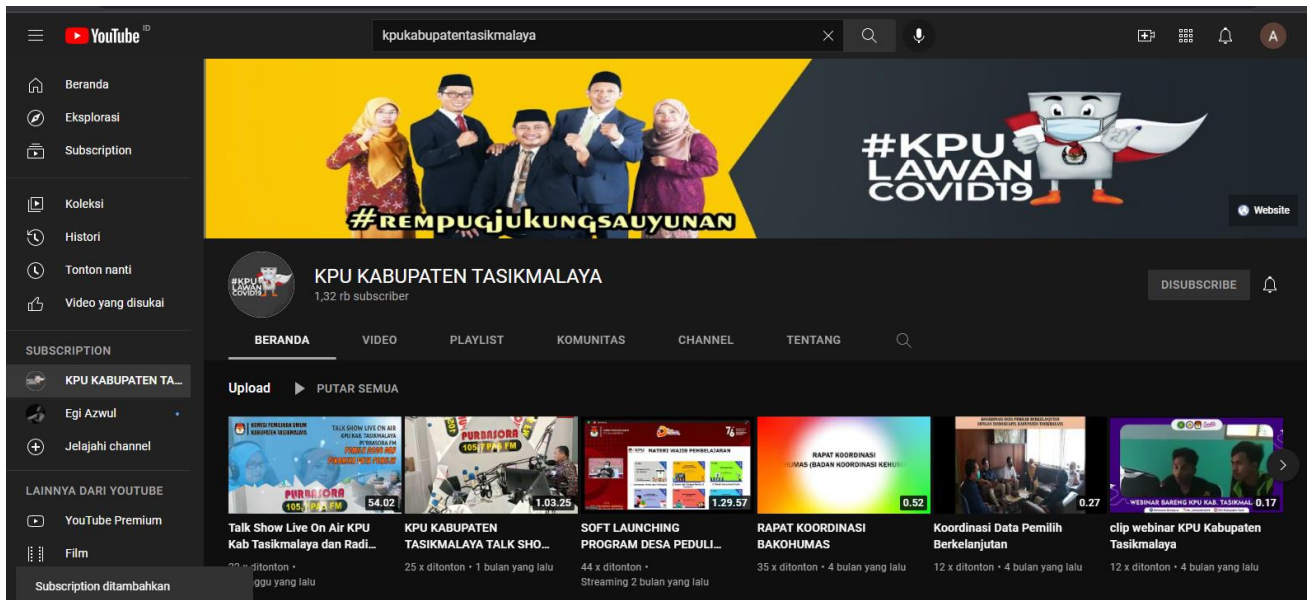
YouTube ID

kpukabupatentasikmalaya

A

Beranda
Eksplorasi
Subscription

Koleksi
Histori
Tonton nanti
Video yang disukai

SUBSCRIPTION
KPU KABUPATEN TA...
Egi Azwul
Jelajahi channel

LAINNYA DARI YOUTUBE
YouTube Premium
Film

Subscription ditambahkan

#REMPUGJUKUNGSAUYUNAN

#KPU LAWAN COVID19

Website

#KPU LAWAN COVID19

KPU KABUPATEN TASIKMALAYA
1,32 rb subscriber

DISUBSCRIBE

BERANDA VIDEO PLAYLIST KOMUNITAS CHANNEL TENTANG

Upload PUTAR SEMUA

KOMISI PEMILIHAN UMUM KABUPATEN TASIKMALAYA
TALK SHOW LIVE ON AIR KPU KAB. TASIKMALAYA PURBASORA FM
PURBASORA
54.02
Talk Show Live On Air KPU Kab Tasikmalaya dan Radi...
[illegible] ditonton • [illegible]ggu yang lalu

PURBASORA 105.7 FM
1.03.25
KPU KABUPATEN TASIKMALAYA TALK SHO...
25 x ditonton • 1 bulan yang lalu

MATERI WAJIB PEMBELAJARAN
1.29.57
SOFT LAUNCHING PROGRAM DESA PEDULI...
44 x ditonton •
Streaming 2 bulan yang lalu

RAPAT KOORDINASI HUMAS (BADAN KOORDINASI KEHUM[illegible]
0.52
RAPAT KOORDINASI BAKOHUMAS
35 x ditonton • 4 bulan yang lalu

0.27
Koordinasi Data Pemilih Berkelanjutan
12 x ditonton • 4 bulan yang lalu

WEBINAR BARENG KPU KAB. TASIKMAL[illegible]
0.17
clip webinar KPU Kabupaten Tasikmalaya
12 x ditonton • 4 bulan yang lalu